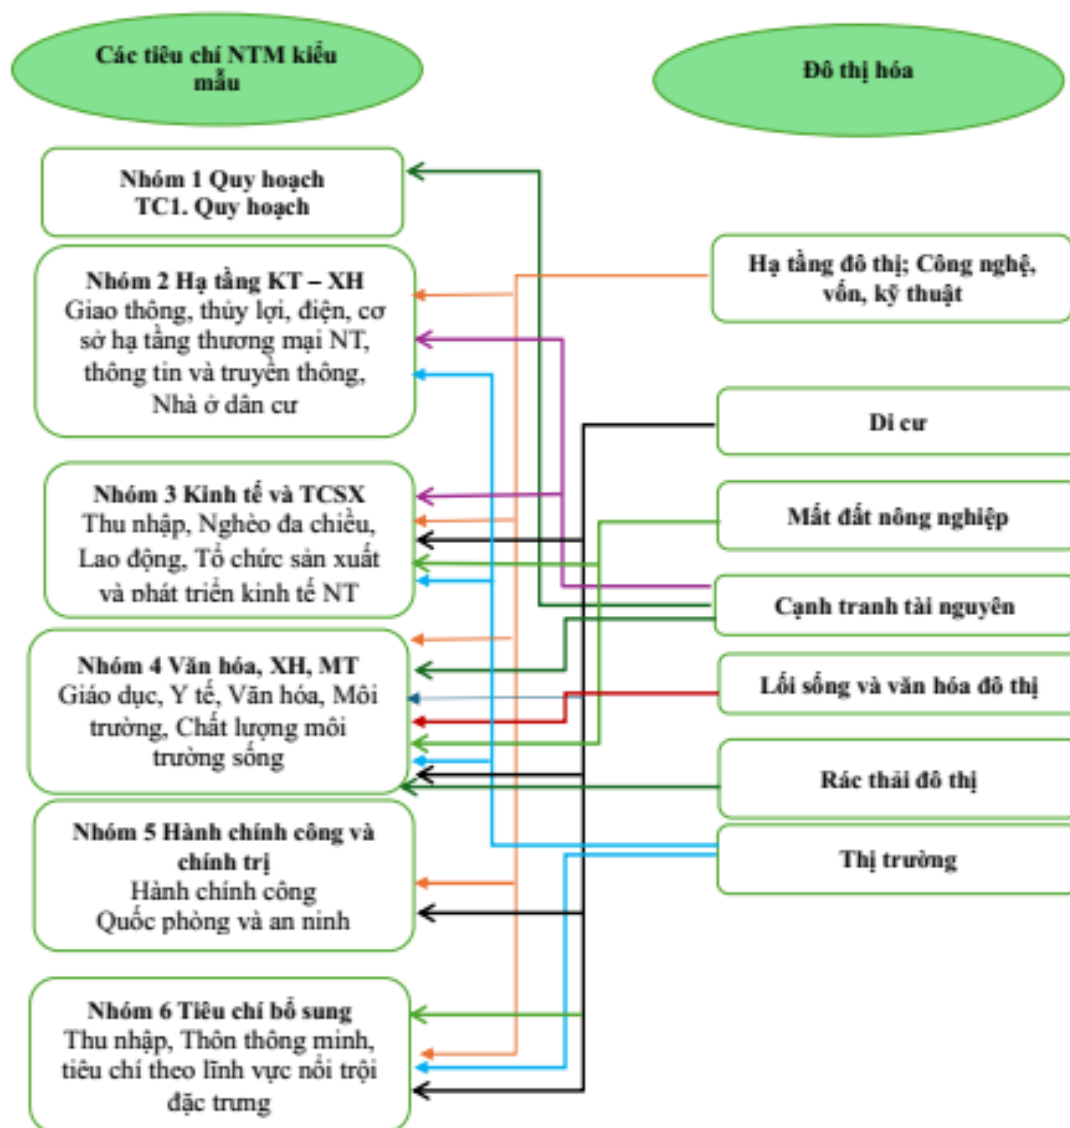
Các tiêu chí NTM kiểu mẫu

Đô thị hóa

Nhóm 1 Quy hoạch
TC1. Quy hoạch

Nhóm 2 Hạ tầng KT – XH
Giao thông, thủy lợi, điện, cơ sở hạ tầng thương mại NT, thông tin và truyền thông, Nhà ở dân cư

Nhóm 3 Kinh tế và TCSX
Thu nhập, Nghèo đa chiều, Lao động, Tổ chức sản xuất và phát triển kinh tế NT

Nhóm 4 Văn hóa, XH, MT
Giáo dục, Y tế, Văn hóa, Môi trường, Chất lượng môi trường sống

Nhóm 5 Hành chính công và chính trị
Hành chính công
Quốc phòng và an ninh

Nhóm 6 Tiêu chí bổ sung
Thu nhập, Thôn thông minh, tiêu chí theo lĩnh vực nổi trội đặc trưng

Hạ tầng đô thị; Công nghệ, vốn, kỹ thuật

Di cư

Mất đất nông nghiệp

Cạnh tranh tài nguyên

Lối sống và văn hóa đô thị

Rác thải đô thị

Thị trường